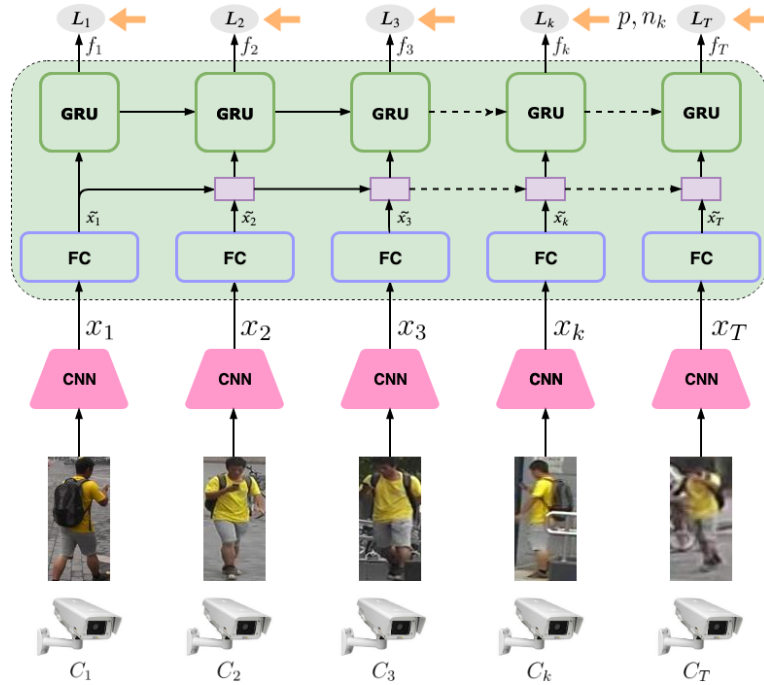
$L_1$ $L_2$ $L_3$ $L_k$ $p, n_k$ $L_T$

$f_1$ $f_2$ $f_3$ $f_k$ $f_T$

GRU GRU GRU GRU GRU

$\tilde{x_1}$ $\tilde{x_2}$ $\tilde{x_3}$ $\tilde{x_k}$ $\tilde{x_T}$

FC FC FC FC FC

$x_1$ $x_2$ $x_3$ $x_k$ $x_T$

CNN CNN CNN CNN CNN

$C_1$ $C_2$ $C_3$ $C_k$ $C_T$